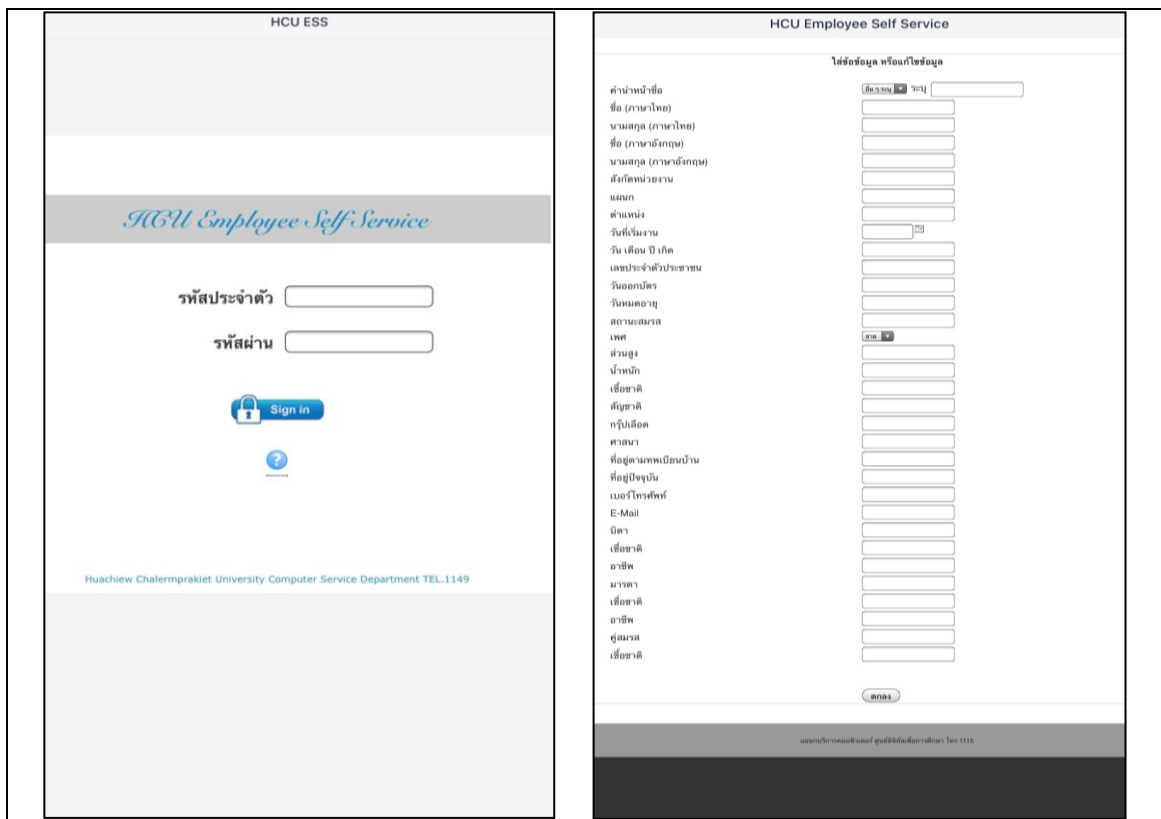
HCU ESS

HCU Employee Self Service

รหัสประจำตัว

รหัสผ่าน

Sign in

Huachiew Chalermprakiet University Computer Service Department TEL.1149

HCU Employee Self Service

ใส่ข้อมูล หรือแก้ไขข้อมูล

คำนำหน้าชื่อ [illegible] ระบุ
ชื่อ (ภาษาไทย)
นามสกุล (ภาษาไทย)
ชื่อ (ภาษาอังกฤษ)
นามสกุล (ภาษาอังกฤษ)
สังกัดหน่วยงาน
แผนก
ตำแหน่ง
วันที่เริ่มงาน
วัน เดือน ปี เกิด
เลขประจำตัวประชาชน
วันออกบัตร
วันหมดอายุ
สถานะสมรส
เพศ ชาย
ส่วนสูง
น้ำหนัก
เชื้อชาติ
สัญชาติ
กรุ๊ปเลือด
ศาสนา
ที่อยู่ตามทะเบียนบ้าน
ที่อยู่ปัจจุบัน
เบอร์โทรศัพท์
E-Mail
บิดา
เชื้อชาติ
อาชีพ
มารดา
เชื้อชาติ
อาชีพ
คู่สมรส
เชื้อชาติ

ตกลง

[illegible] โทร 1115